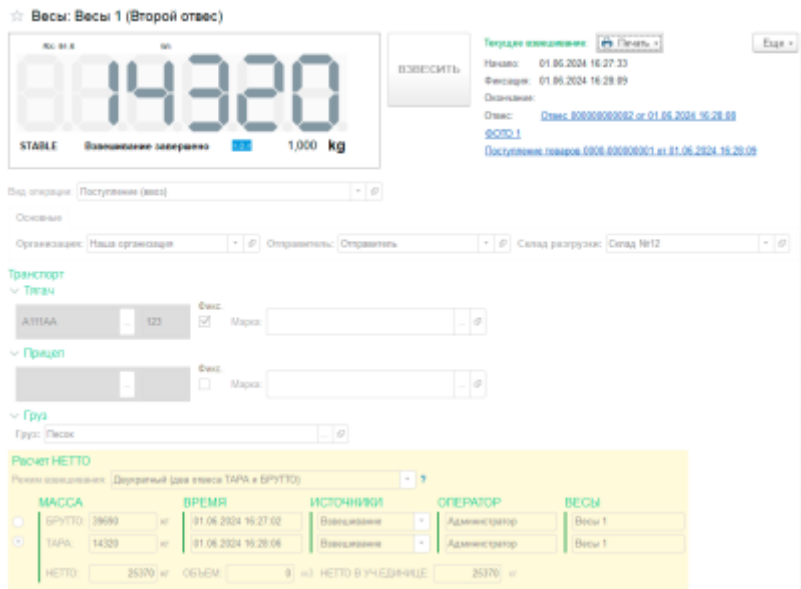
☆ Весы: Весы 1 (Второй отвес)

Кс. 01.6 kn

14320

STABLE Взвешивание завершено 1,000 kg

ВЗВЕСИТЬ

Текущее взвешивание Печать Еще

Начало: 01.06.2024 16:27:33

Фиксация: 01.06.2024 16:28:09

Окончание:

Отвес: Отвес 000000000002 от 01.06.2024 16:28:08

ФОТО 1

Поступление товаров 0000-000000001 от 01.06.2024 16:28:09

Вид операции: Поступление (ввоз)

Основные

Организация: Наша организация

Отправитель: Отправитель

Склад разгрузки: Склад №12

Транспорт

Тягач

А111АА 123

Фикс.

Марка:

Прицеп

Фикс.

Марка:

Груз

Груз: Песок

Расчет НЕТТО

Режим взвешивания: Двукратный (два отвеса ТАРА и БРУТТО) ?

| МАССА | | ВРЕМЯ | ИСТОЧНИКИ | ОПЕРАТОР | ВЕСЫ |
|---|---|---|---|---|---|
| БРУТТО: | 39690 кг | 01.06.2024 16:27:02 | Взвешивание | Администратор | Весы 1 |
| ТАРА: | 14320 кг | 01.06.2024 16:28:06 | Взвешивание | Администратор | Весы 1 |

НЕТТО: 25370 кг ОБЪЕМ: 0 м3 НЕТТО В УЧ.ЕДИНИЦЕ: 25370 кг